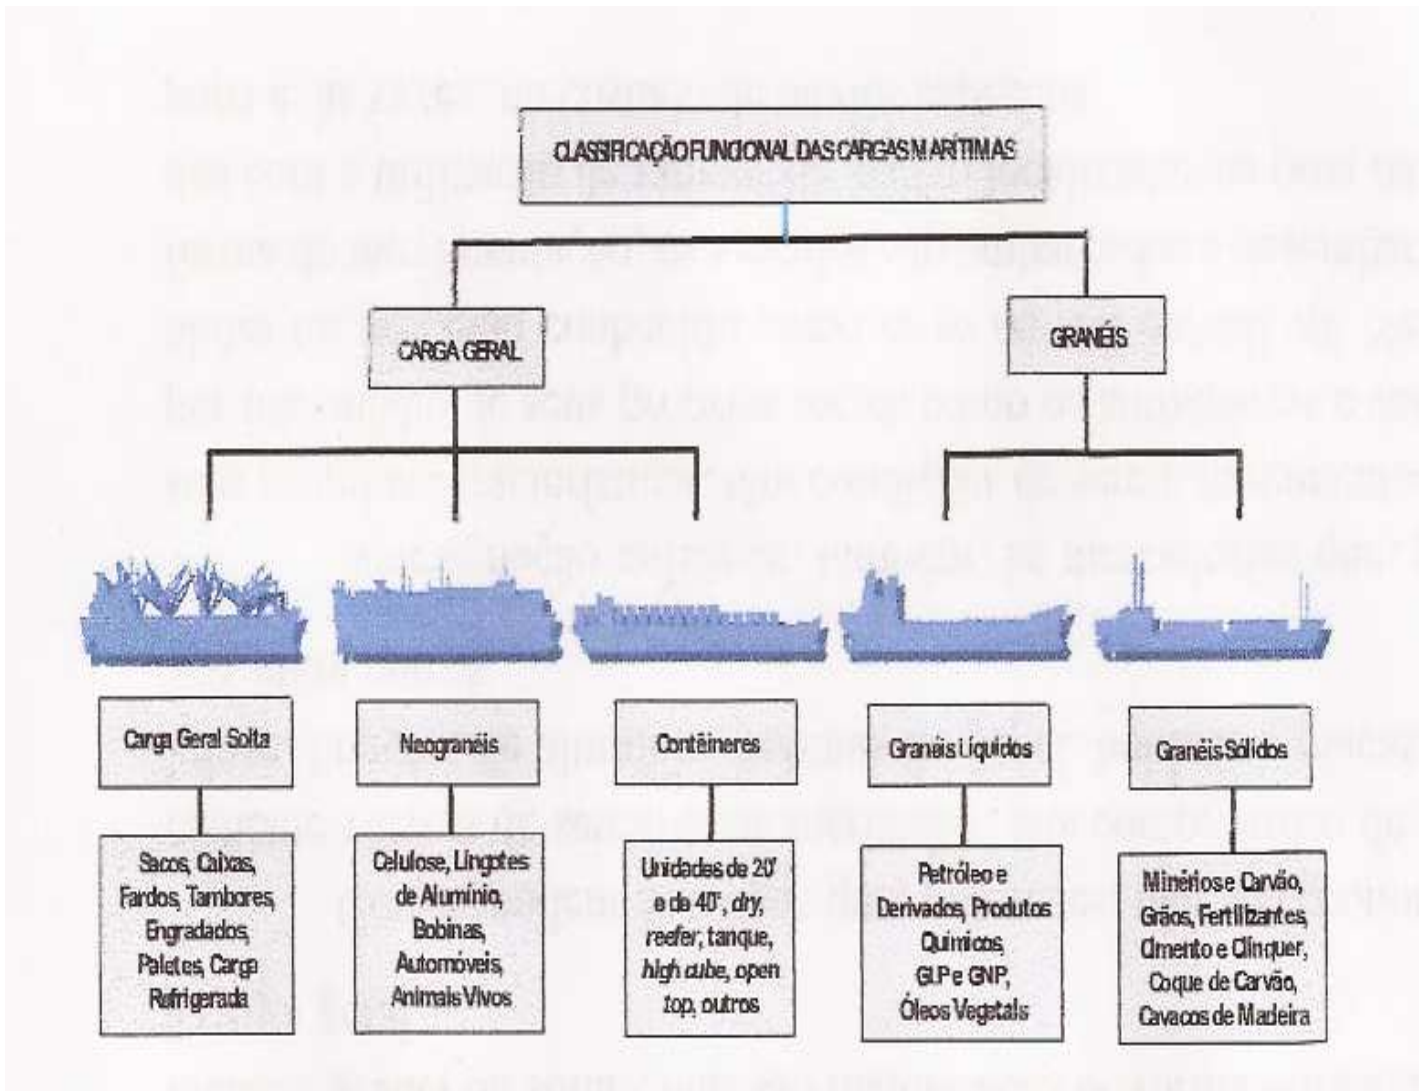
CLASSIFICAÇÃO FUNCIONAL DAS CARGAS MARÍTIMAS

CARGA GERAL

GRANÉIS

Carga Geral Solta

Neogranéis

Contêineres

Granéis Líquidos

Granéis Sólidos

Sacos, Caixas, Fardos, Tambores, Engradados, Paletes, Carga Refrigerada

Celulose, Lingotes de Alumínio, Bobinas, Automóveis, Animais Vivos

Unidades de 20' e de 40', *dry*, *reefer*, tanque, *high cube*, *open top*, outros

Petróleo e Derivados, Produtos Químicos, GLP e GNP, Óleos Vegetais

Minérios e Carvão, Grãos, Fertilizantes, Cimento e Clínquer, Coque de Carvão, Cavacos de Madeira